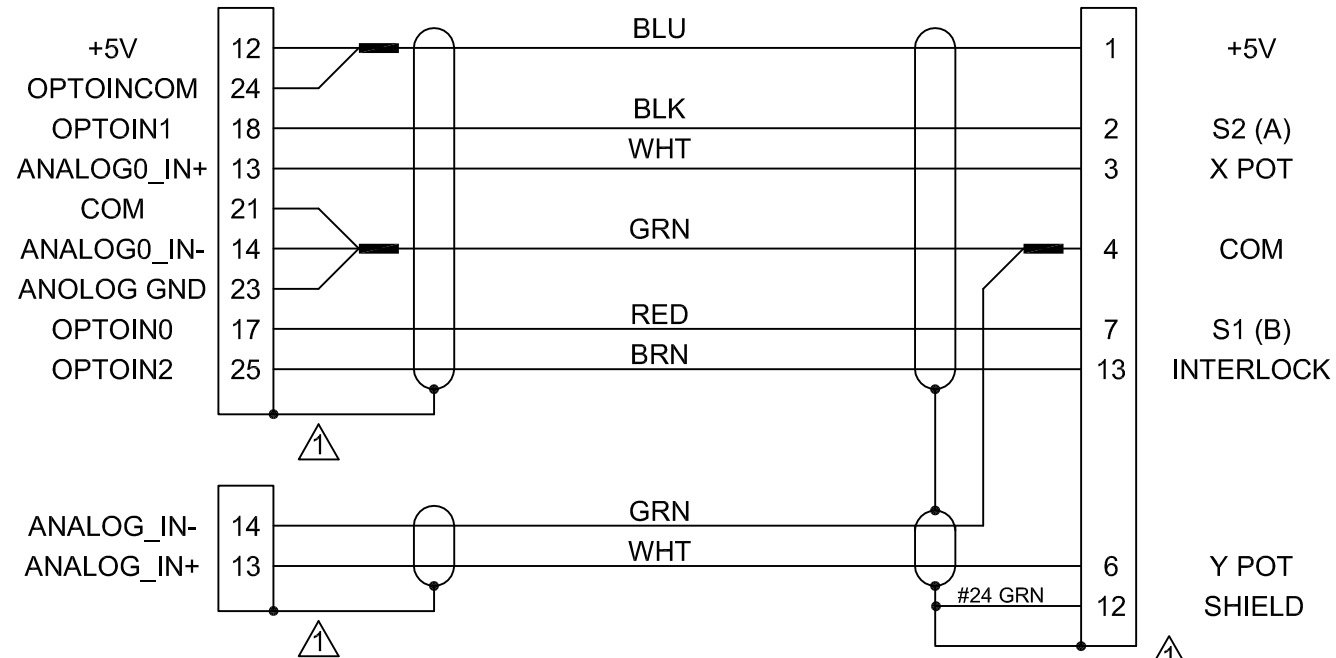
+5V 12
OPTOINCOM 24
OPTOIN1 18
ANALOG0_IN+ 13
COM 21
ANALOG0_IN- 14
ANOLOG GND 23
OPTOIN0 17
OPTOIN2 25

BLU
BLK
WHT
GRN
RED
BRN

1 +5V
2 S2 (A)
3 X POT
4 COM
7 S1 (B)
13 INTERLOCK

1

ANALOG_IN- 14
ANALOG_IN+ 13

GRN
WHT
#24 GRN

6 Y POT
12 SHIELD

1
1